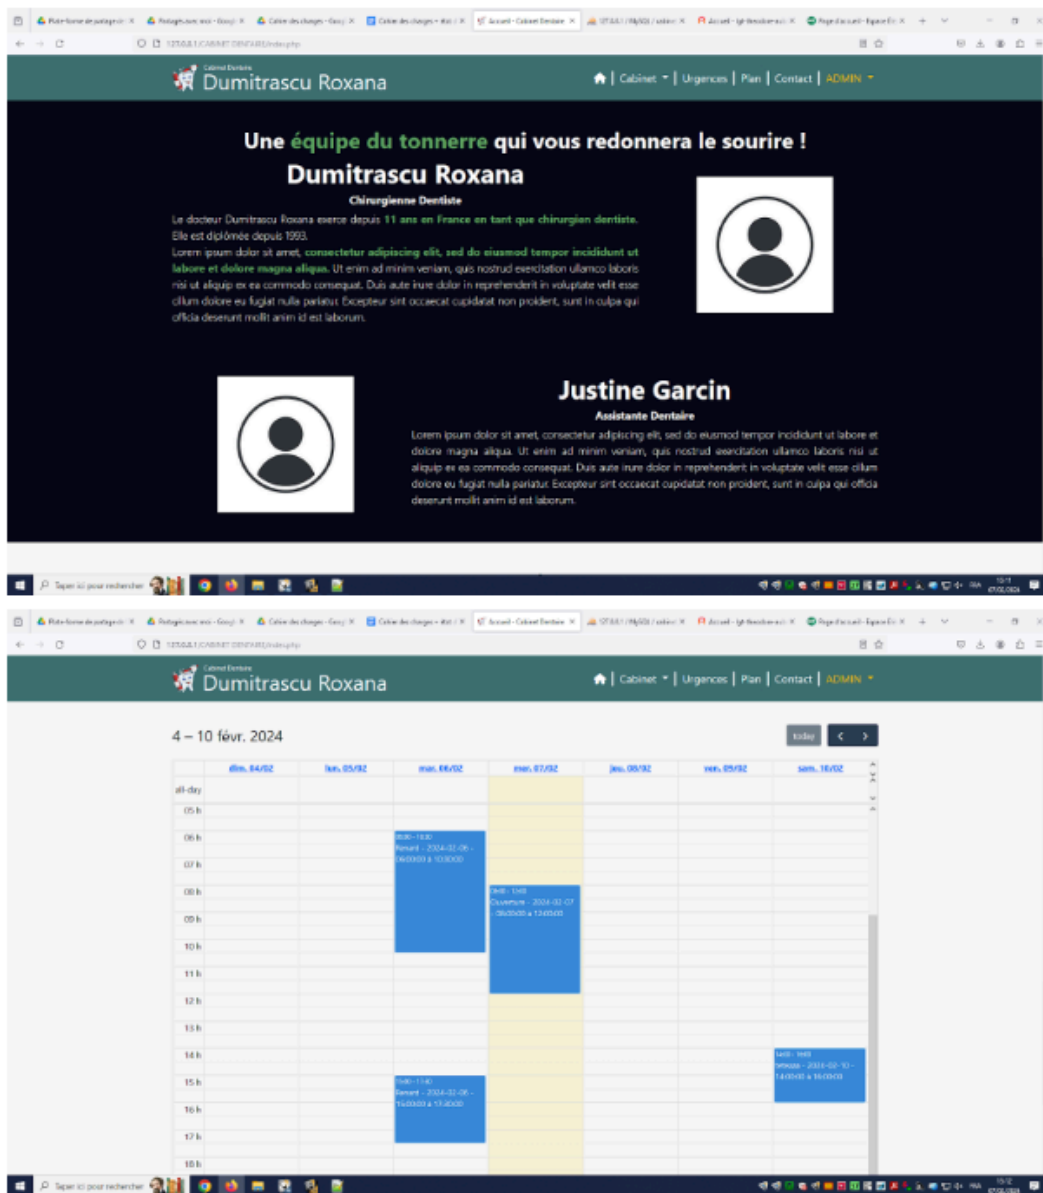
Cabinet Dentaire
Dumitrascu Roxana

Cabinet | Urgences | Plan | Contact | ADMIN

Une équipe du tonnerre qui vous redonnera le sourire !

Dumitrascu Roxana

Chirurgienne Dentiste

Le docteur Dumitrascu Roxana exerce depuis 11 ans en France en tant que chirurgien dentiste. Elle est diplômée depuis 1993.
Lorem ipsum dolor sit amet, consectetur adipiscing elit, sed do eiusmod tempor incididunt ut labore et dolore magna aliqua. Ut enim ad minim veniam, quis nostrud exercitation ullamco laboris nisi ut aliquip ex ea commodo consequat. Duis aute irure dolor in reprehenderit in voluptate velit esse cillum dolore eu fugiat nulla pariatur. Excepteur sint occaecat cupidatat non proident, sunt in culpa qui officia deserunt mollit anim id est laborum.

Justine Garcin

Assistante Dentaire

Lorem ipsum dolor sit amet, consectetur adipiscing elit, sed do eiusmod tempor incididunt ut labore et dolore magna aliqua. Ut enim ad minim veniam, quis nostrud exercitation ullamco laboris nisi ut aliquip ex ea commodo consequat. Duis aute irure dolor in reprehenderit in voluptate velit esse cillum dolore eu fugiat nulla pariatur. Excepteur sint occaecat cupidatat non proident, sunt in culpa qui officia deserunt mollit anim id est laborum.

Taper ici pour rechercher

Cabinet Dentaire
Dumitrascu Roxana

Cabinet | Urgences | Plan | Contact | ADMIN

4 – 10 févr. 2024

today

| | dim. 04/02 | lun. 05/02 | mar. 06/02 | mer. 07/02 | jeu. 08/02 | ven. 09/02 | sam. 10/02 |
|---|---|---|---|---|---|---|---|
| all-day | | | | | | | |

05 h
06 h
07 h
08 h
09 h
10 h
11 h
12 h
13 h
14 h
15 h
16 h
17 h
18 h

06:00 - 10:30 Renard - 2024-02-06 - 06:00:00 à 10:30:00

08:00 - 12:00 Ouverture - 2024-02-07 - 08:00:00 à 12:00:00

14:00 - 16:00 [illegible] - 2024-02-10 - 14:00:00 à 16:00:00

15:00 - 17:30 Renard - 2024-02-06 - 15:00:00 à 17:30:00

Taper ici pour rechercher